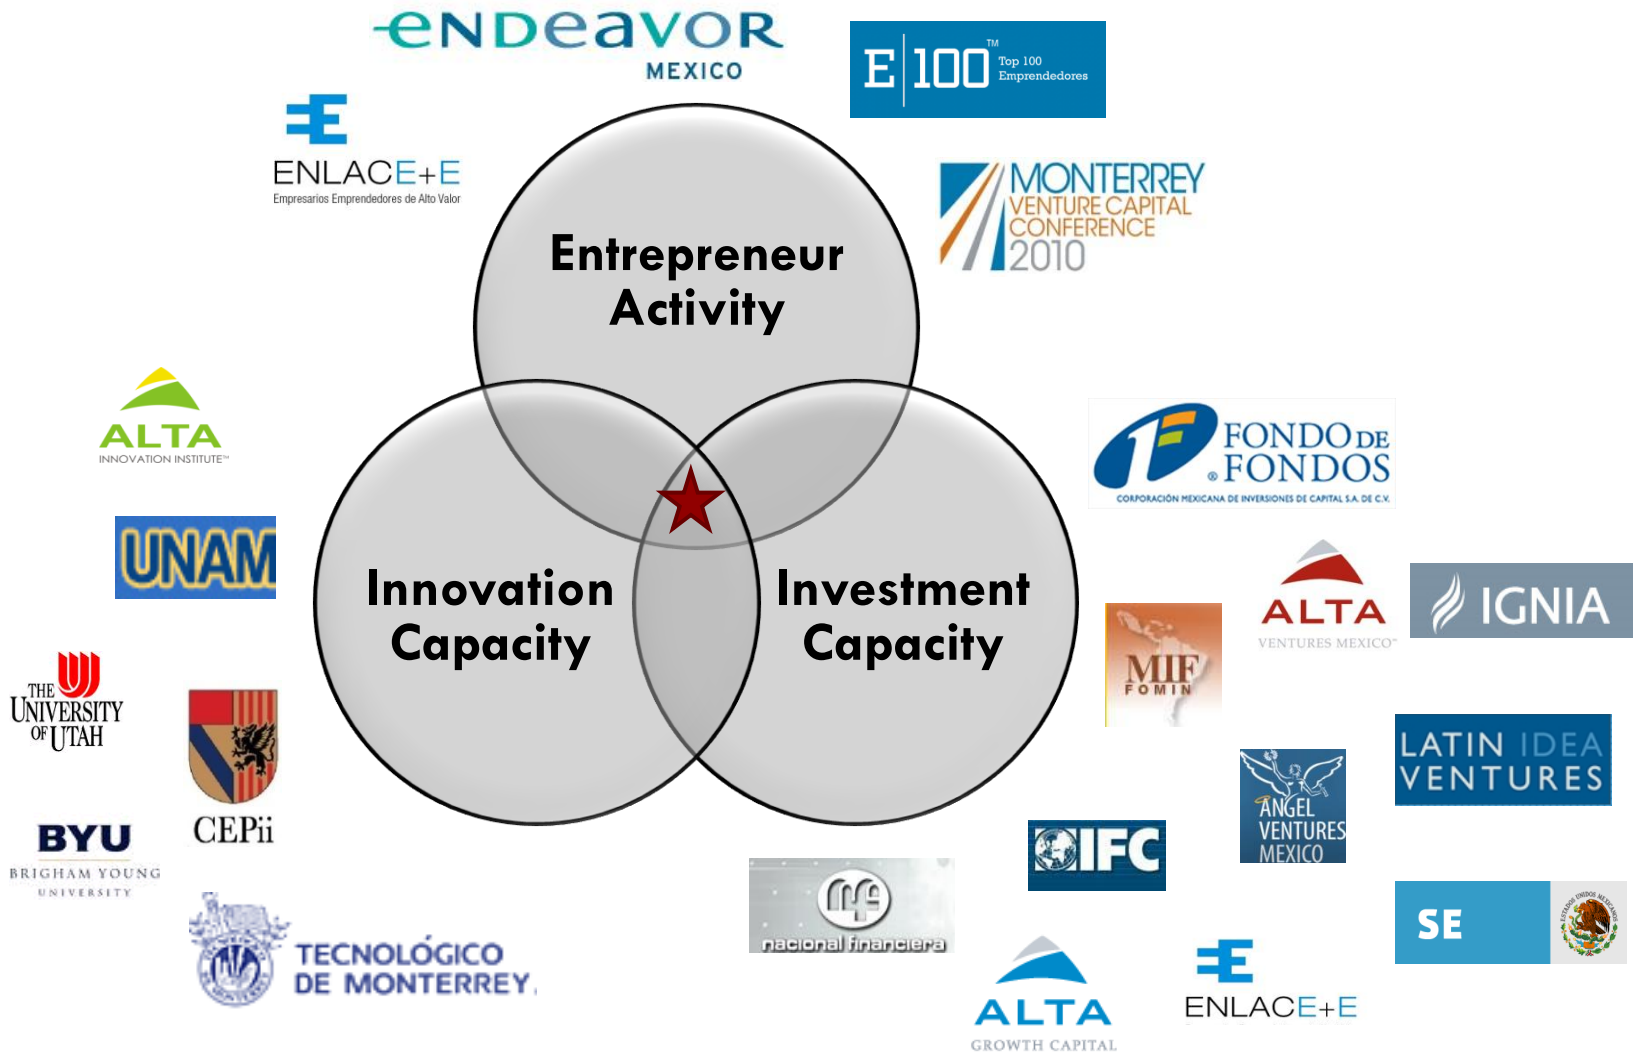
eNDeavoR MEXICO

E 100™ Top 100 Emprendedores

ENLACE+E
Empresarios Emprendedores de Alto Valor

MONTERREY VENTURE CAPITAL CONFERENCE 2010

Entrepreneur Activity

Innovation Capacity

Investment Capacity

ALTA INNOVATION INSTITUTE™

UNAM

THE UNIVERSITY OF UTAH

CEPii

BYU BRIGHAM YOUNG UNIVERSITY

TECNOLÓGICO DE MONTERREY

FONDO DE FONDOS
CORPORACIÓN MEXICANA DE INVERSIONES DE CAPITAL S.A. DE C.V.

MIF FOMIN

ALTA VENTURES MEXICO

IGNIA

LATIN IDEA VENTURES

ANGEL VENTURES MEXICO

IFC

nacional financiera

ALTA GROWTH CAPITAL

ENLACE+E

SE